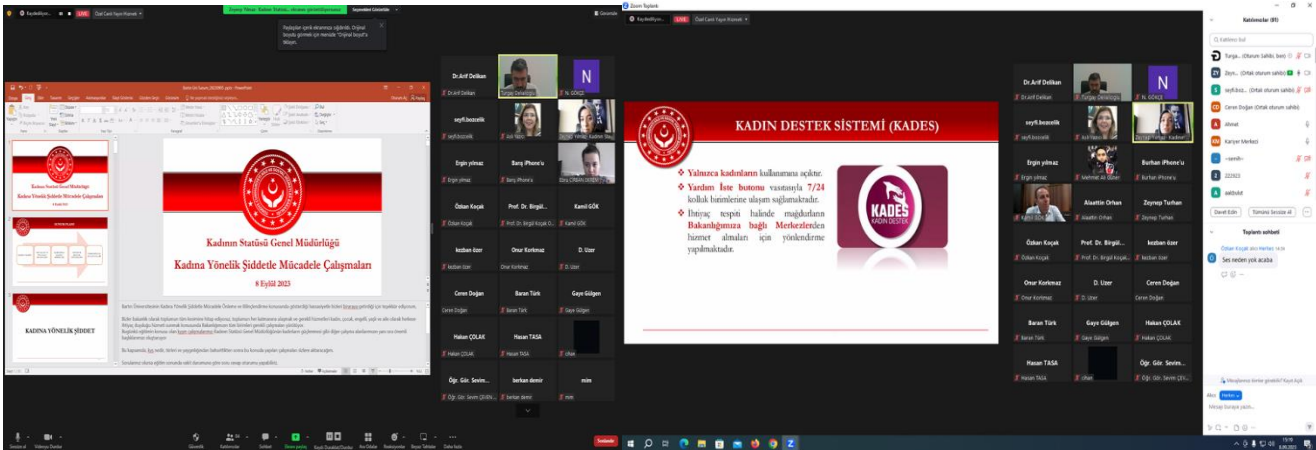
Kadının Statüsü Genel Müdürlüğü

Kadına Yönelik Şiddetle Mücadele Çalışmaları

8 Eylül 2023

KADINA YÖNELİK ŞİDDET

Dr.Arif Delikan
Turgay Delialioğlu
N. GÖKÇE
seyfi.bozcelik
Ergin yılmaz
Barış iPhone'u
Özkan Koçak
Prof. Dr. Birgül...
Kamil GÖK
kezban özer
Onur Korkmaz
D. Uzer
Ceren Doğan
Baran Türk
Gaye Gülgen
Hakan ÇOLAK
Hasan TASA
Öğr. Gör. Sevim...
berkan demir
mim

Zoom Toplantı

KADIN DESTEK SİSTEMİ (KADES)

Yalnızca kadınların kullanımına açıktır.

Yardım İste butonu vasıtasıyla 7/24 kolluk birimlerine ulaşım sağlanmaktadır.

İhtiyaç tespiti halinde mağdurların Bakanlığımıza bağlı Merkezlerden hizmet almaları için yönlendirme yapılmaktadır.

KADES KADIN DESTEK

Dr.Arif Delikan
Turgay Delialioğlu
N. GÖKÇE
seyfi.bozcelik
Zeynep Turhan Kadın
Ergin yılmaz
Mehmet Ali Özkan
Burhan iPhone'u
Kamil GÖK
Alaattin Orhan
Zeynep Turhan
Özkan Koçak
Prof. Dr. Birgül...
kezban özer
Onur Korkmaz
D. Uzer
Ceren Doğan
Baran Türk
Gaye Gülgen
Hakan ÇOLAK
Hasan TASA
cihan
Öğr. Gör. Sevim...

Katılımcılar (81)
Turga... (Toplantı sahibi, ben)
Zeyn... (Ortak oturum sahibi)
seyfi.boz... (Ortak oturum sahibi)
Ceren Doğan (Ortak oturum sahibi)
Ahmet
Kariyer Merkezi
~samih~
222923
aakbolat
Davet Edin
Tümünün Sesini Al

Toplantı sohbeti
Özkan Koçak şuna Herkes
Ses neden yok acaba
Kime: Herkes
Mesaj buraya yazın...

Sonlandır